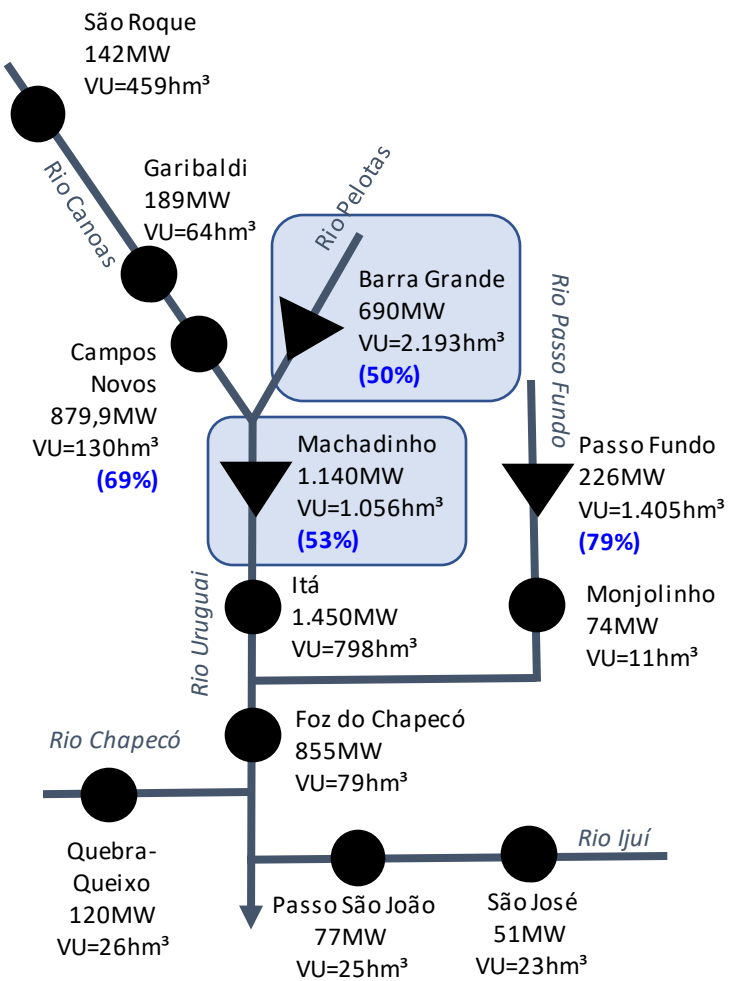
São Roque
142MW
VU=459hm³

Rio Canoas

Garibaldi
189MW
VU=64hm³

Rio Pelotas

Barra Grande
690MW
VU=2.193hm³
(50%)

Rio Passo Fundo

Campos Novos
879,9MW
VU=130hm³
(69%)

Machadinho
1.140MW
VU=1.056hm³
(53%)

Passo Fundo
226MW
VU=1.405hm³
(79%)

Rio Uruguai

Itá
1.450MW
VU=798hm³

Monjolinho
74MW
VU=11hm³

Foz do Chapecó
855MW
VU=79hm³

Rio Chapecó

Quebra-Queixo
120MW
VU=26hm³

Rio Ijuí

Passo São João
77MW
VU=25hm³

São José
51MW
VU=23hm³